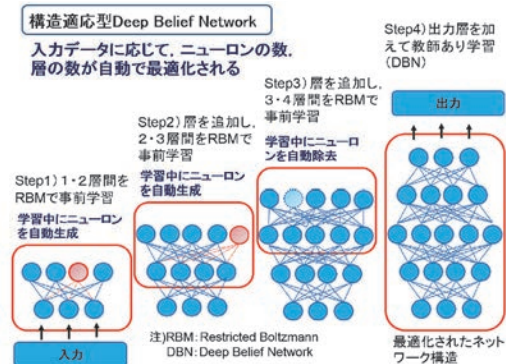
構造適応型Deep Belief Network

入力データに応じて，ニューロンの数，層の数が自動で最適化される

Step4）出力層を加えて教師あり学習（DBN）

Step3）層を追加し，3・4層間をRBMで事前学習

学習中にニューロンを自動除去

Step2）層を追加し，2・3層間をRBMで事前学習

学習中にニューロンを自動生成

Step1）1・2層間をRBMで事前学習

学習中にニューロンを自動生成

出力

入力

注）RBM：Restricted Boltzmann
DBN：Deep Belief Network

最適化されたネットワーク構造